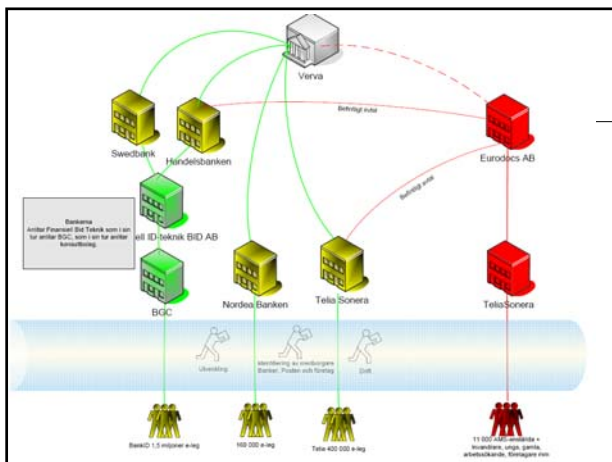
Verva

Swedbank

Handelsbanken

Befintligt avtal

Eurodocs AB

Befintligt avtal

Bankerna
Anlitar Finansiell Id-Teknik som i sin tur anlitar BGC, som i sin tur anlitar konsultbolag.

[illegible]ell ID-teknik BID AB

BGC

Nordea Banken

Telia Sonera

TeliaSonera

Utveckling

Identifiering av medborgare
Banker, Posten och företag

Drift

BankID 1,5 miljoner e-leg

160 000 e-leg

Telia 400 000 e-leg

11 000 AMS-anställda + invandrare, unga, gamla, arbetssökande, företagare mm